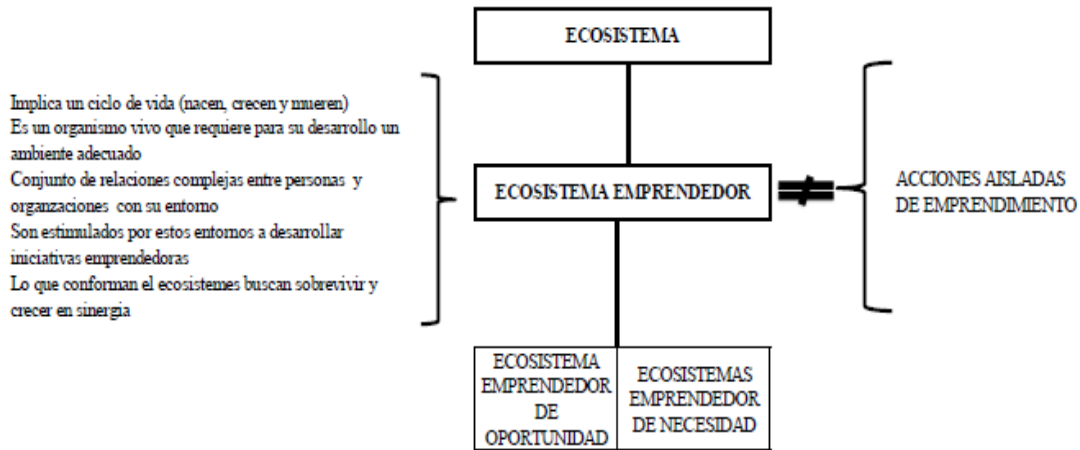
ECOSISTEMA

Implica un ciclo de vida (nacen, crecen y mueren)
Es un organismo vivo que requiere para su desarrollo un ambiente adecuado
Conjunto de relaciones complejas entre personas y organzaciones con su entorno
Son estimulados por estos entornos a desarrollar iniciativas emprendedoras
Lo que conforman el ecosistemes buscan sobrevivir y crecer en sinergia

ECOSISTEMA EMPRENDEDOR $\neq$ ACCIONES AISLADAS DE EMPRENDIMIENTO

| ECOSISTEMA EMPRENDEDOR DE OPORTUNIDAD | ECOSISTEMAS EMPRENDEDOR DE NECESIDAD |